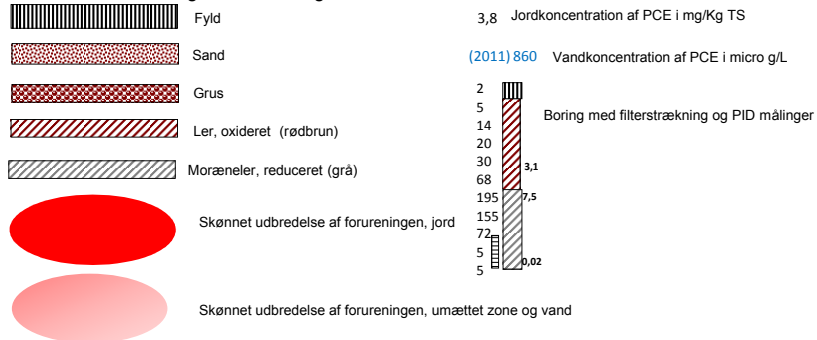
Fyld

Sand

Grus

Ler, oxideret (rødbrun)

Moræneler, reduceret (grå)

Skønnet udbredelse af forureningen, jord

Skønnet udbredelse af forureningen, umættet zone og vand

3,8 Jordkoncentration af PCE i mg/Kg TS

(2011) 860 Vandkoncentration af PCE i micro g/L

Boring med filterstrækning og PID målinger

2
5
14
20
30
68
195
155
72
5
5

3,1
7,5
0,02